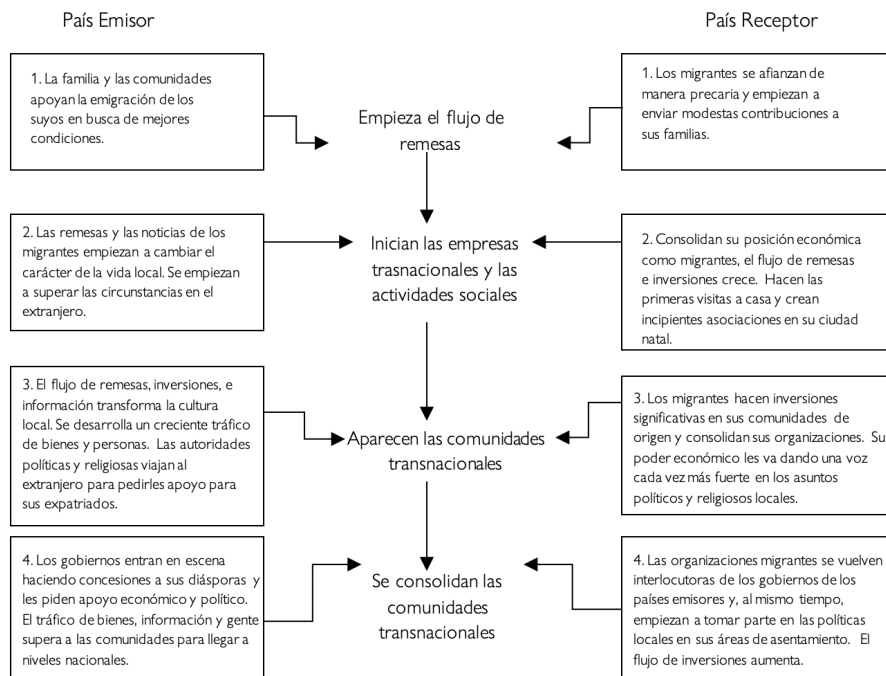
País Emisor

País Receptor

1. La familia y las comunidades apoyan la emigración de los suyos en busca de mejores condiciones.

Empieza el flujo de remesas

1. Los migrantes se afianzan de manera precaria y empiezan a enviar modestas contribuciones a sus familias.

2. Las remesas y las noticias de los migrantes empiezan a cambiar el carácter de la vida local. Se empiezan a superar las circunstancias en el extranjero.

Inician las empresas trasnacionales y las actividades sociales

2. Consolidan su posición económica como migrantes, el flujo de remesas e inversiones crece. Hacen las primeras visitas a casa y crean incipientes asociaciones en su ciudad natal.

3. El flujo de remesas, inversiones, e información transforma la cultura local. Se desarrolla un creciente tráfico de bienes y personas. Las autoridades políticas y religiosas viajan al extranjero para pedirles apoyo para sus expatriados.

Aparecen las comunidades transnacionales

3. Los migrantes hacen inversiones significativas en sus comunidades de origen y consolidan sus organizaciones. Su poder económico les va dando una voz cada vez más fuerte en los asuntos políticos y religiosos locales.

4. Los gobiernos entran en escena haciendo concesiones a sus diásporas y les piden apoyo económico y político. El tráfico de bienes, información y gente supera a las comunidades para llegar a niveles nacionales.

Se consolidan las comunidades transnacionales

4. Las organizaciones migrantes se vuelven interlocutoras de los gobiernos de los países emisores y, al mismo tiempo, empiezan a tomar parte en las políticas locales en sus áreas de asentamiento. El flujo de inversiones aumenta.